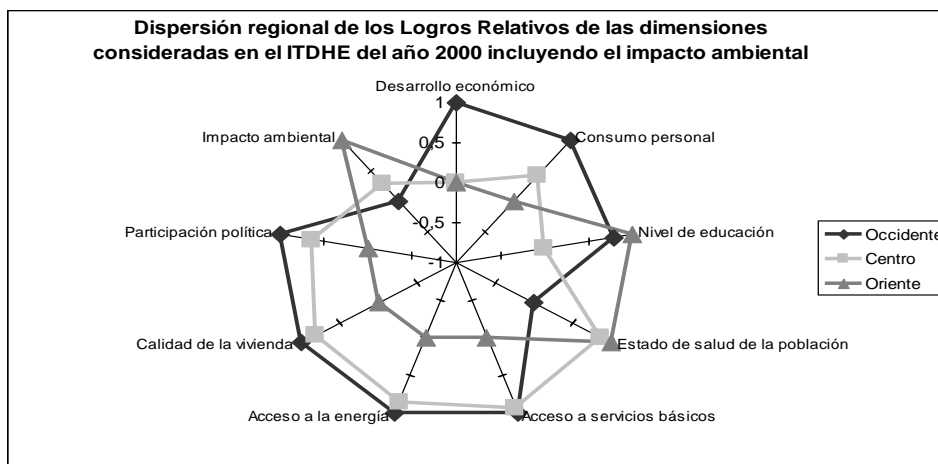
Dispersión regional de los Logros Relativos de las dimensiones consideradas en el ITDHE del año 2000 incluyendo el impacto ambiental

Desarrollo económico
1
0,5
0
-0,5
-1
Consumo personal
Nivel de educación
Estado de salud de la población
Acceso a servicios básicos
Acceso a la energía
Calidad de la vivienda
Participación política
Impacto ambiental

Occidente
Centro
Oriente